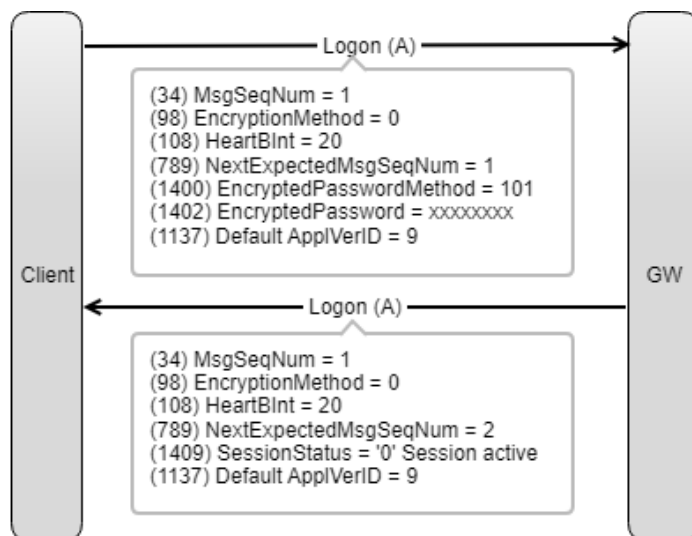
Logon (A)

(34) MsgSeqNum = 1
(98) EncryptionMethod = 0
(108) HeartBInt = 20
(789) NextExpectedMsgSeqNum = 1
(1400) EncryptedPasswordMethod = 101
(1402) EncryptedPassword = xxxxxxxx
(1137) Default ApplVerID = 9

Client

GW

Logon (A)

(34) MsgSeqNum = 1
(98) EncryptionMethod = 0
(108) HeartBInt = 20
(789) NextExpectedMsgSeqNum = 2
(1409) SessionStatus = '0' Session active
(1137) Default ApplVerID = 9